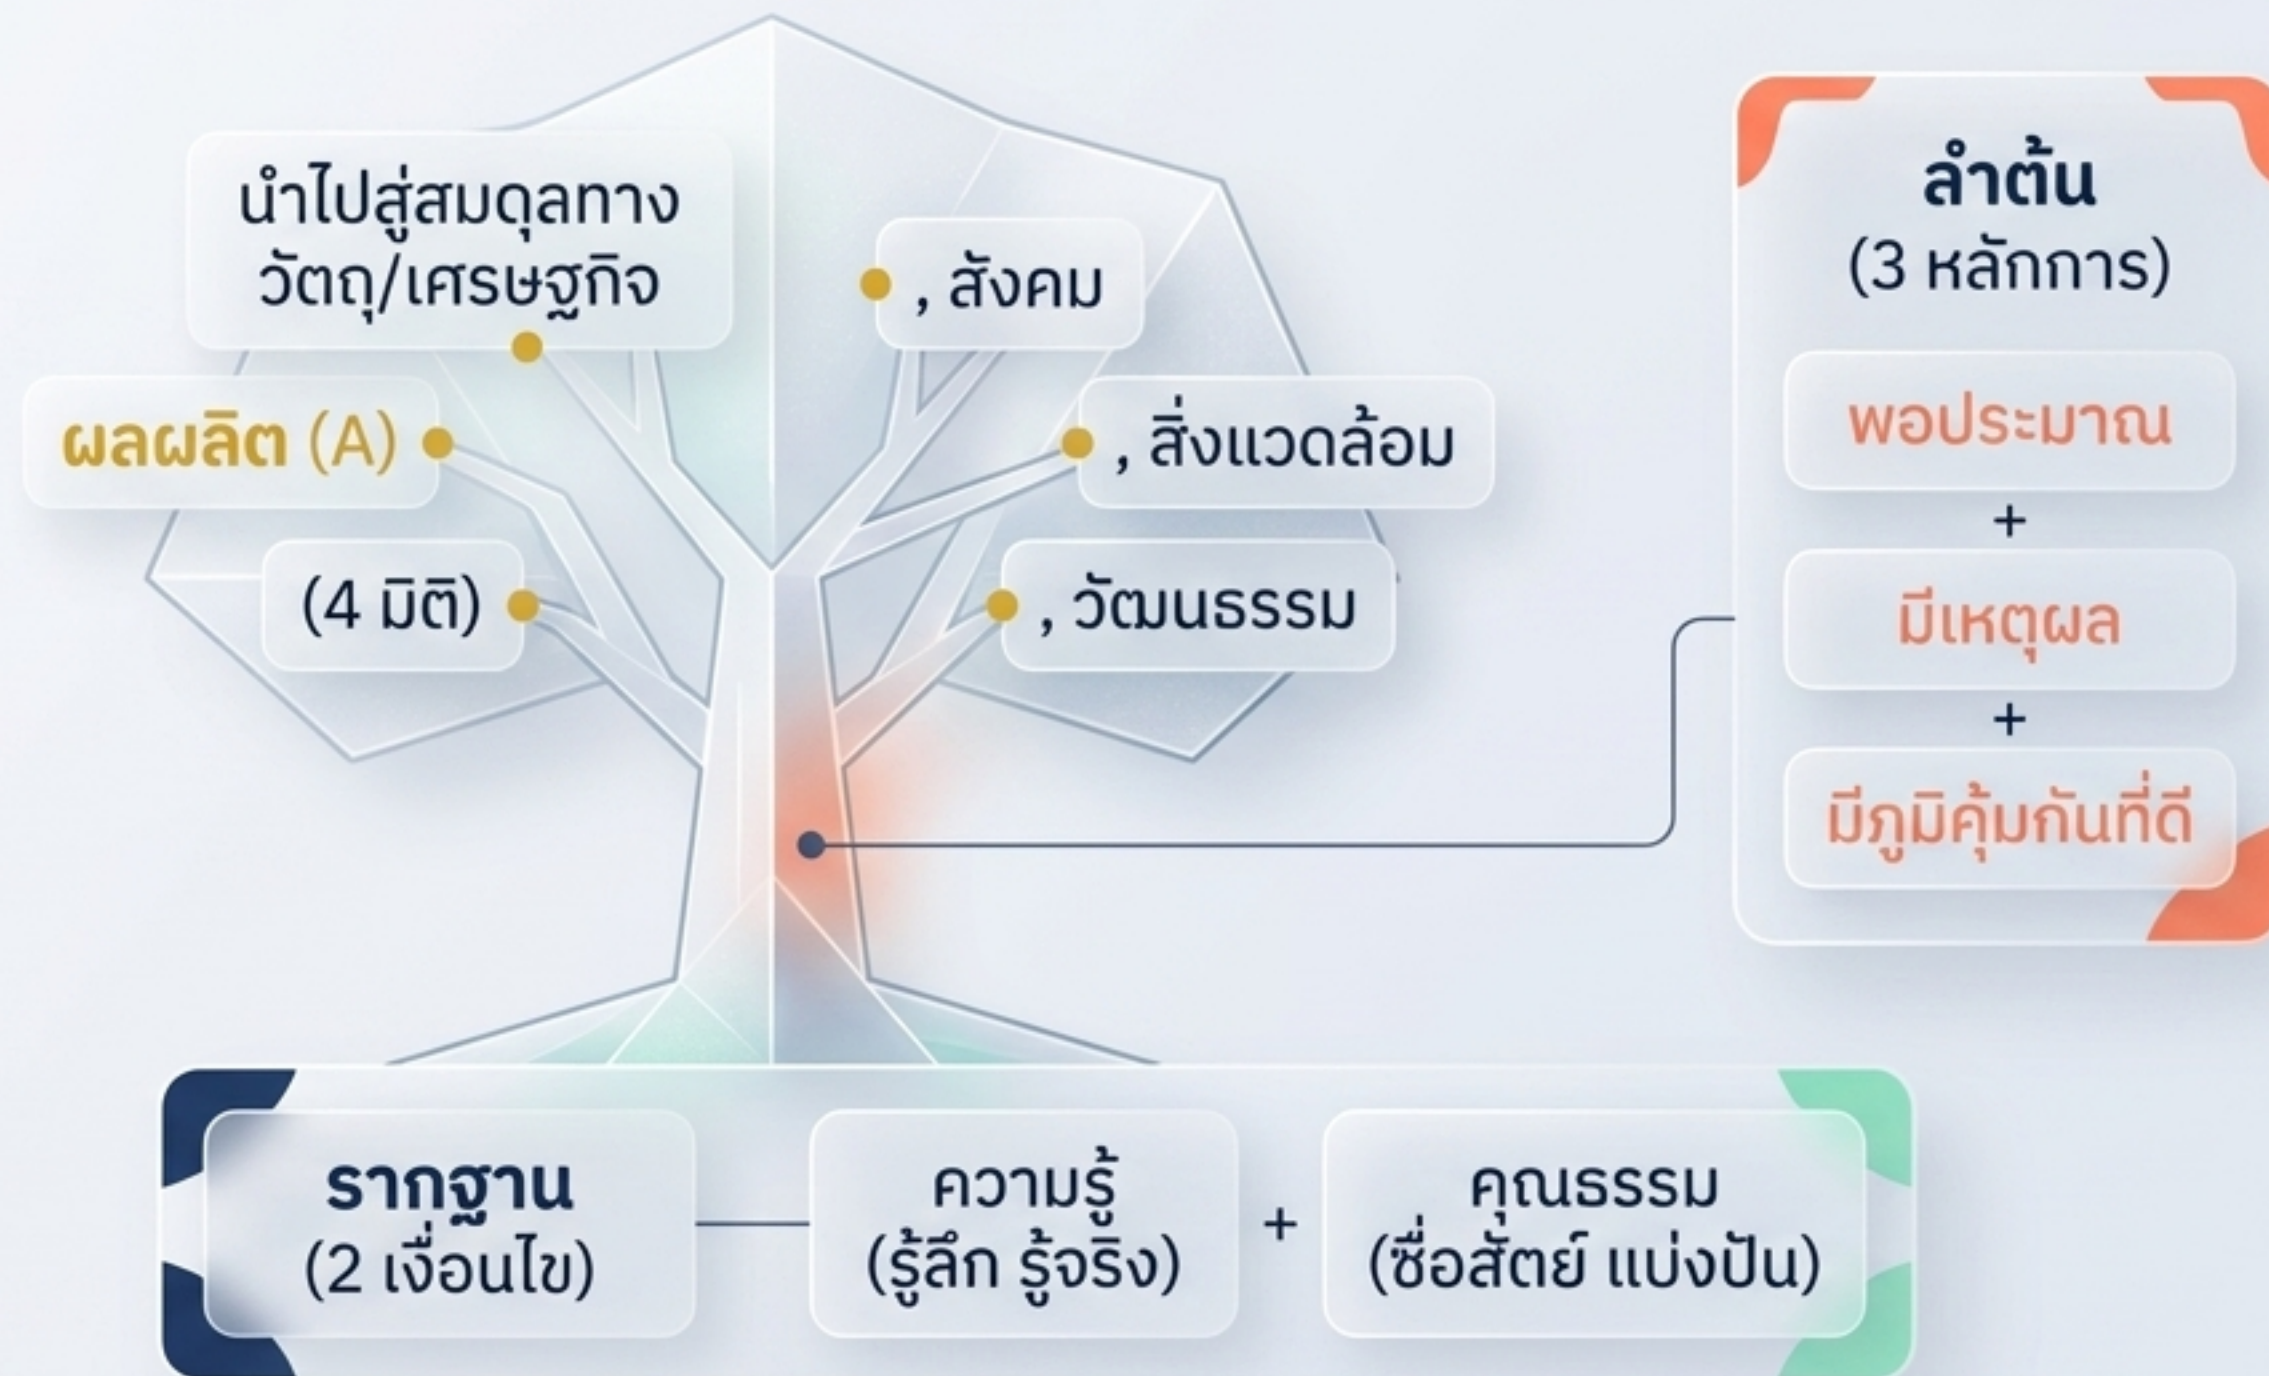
นำไปสู่สมดุลทาง วัตถุ/เศรษฐกิจ

, สังคม

ผลผลิต (A)

, สิ่งแวดล้อม

(4 มิติ)

, วัฒนธรรม

ลำต้น
(3 หลักการ)

พอประมาณ
+
มีเหตุผล
+
มีภูมิคุ้มกันที่ดี

รากฐาน
(2 เงื่อนไข)

ความรู้
(รู้ลึก รู้จริง)

+

คุณธรรม
(ซื่อสัตย์ แบ่งปัน)